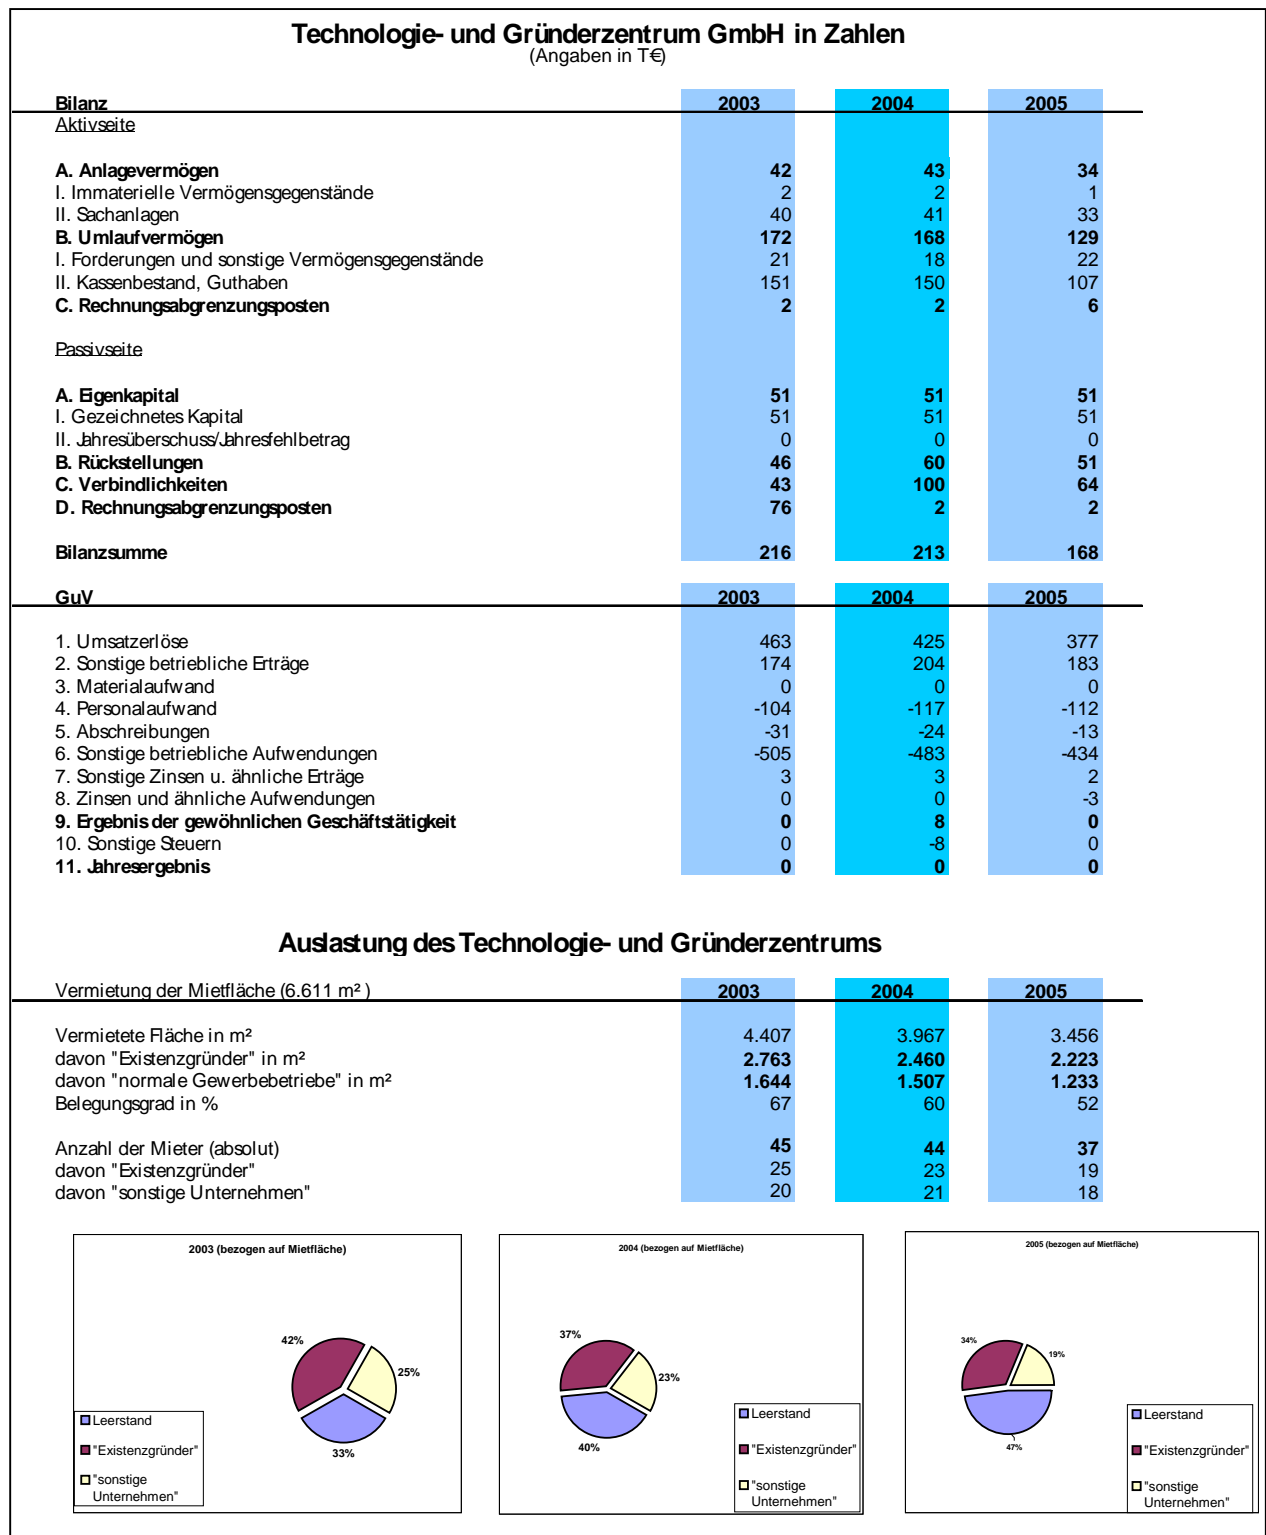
Technologie- und Gründerzentrum GmbH in Zahlen
(Angaben in T€)

| Bilanz | 2003 | 2004 | 2005 |
|---|---|---|---|
| Aktivseite | | | |
| **A. Anlagevermögen** | **42** | **43** | **34** |
| I. Immaterielle Vermögensgegenstände | 2 | 2 | 1 |
| II. Sachanlagen | 40 | 41 | 33 |
| **B. Umlaufvermögen** | **172** | **168** | **129** |
| I. Forderungen und sonstige Vermögensgegenstände | 21 | 18 | 22 |
| II. Kassenbestand, Guthaben | 151 | 150 | 107 |
| **C. Rechnungsabgrenzungsposten** | **2** | **2** | **6** |
| Passivseite | | | |
| **A. Eigenkapital** | **51** | **51** | **51** |
| I. Gezeichnetes Kapital | 51 | 51 | 51 |
| II. Jahresüberschuss/Jahresfehlbetrag | 0 | 0 | 0 |
| **B. Rückstellungen** | **46** | **60** | **51** |
| **C. Verbindlichkeiten** | **43** | **100** | **64** |
| **D. Rechnungsabgrenzungsposten** | **76** | **2** | **2** |
| **Bilanzsumme** | **216** | **213** | **168** |

| GuV | 2003 | 2004 | 2005 |
|---|---|---|---|
| 1. Umsatzerlöse | 463 | 425 | 377 |
| 2. Sonstige betriebliche Erträge | 174 | 204 | 183 |
| 3. Materialaufwand | 0 | 0 | 0 |
| 4. Personalaufwand | -104 | -117 | -112 |
| 5. Abschreibungen | -31 | -24 | -13 |
| 6. Sonstige betriebliche Aufwendungen | -505 | -483 | -434 |
| 7. Sonstige Zinsen u. ähnliche Erträge | 3 | 3 | 2 |
| 8. Zinsen und ähnliche Aufwendungen | 0 | 0 | -3 |
| **9. Ergebnis der gewöhnlichen Geschäftstätigkeit** | **0** | **8** | **0** |
| 10. Sonstige Steuern | 0 | -8 | 0 |
| **11. Jahresergebnis** | **0** | **0** | **0** |

Auslastung des Technologie- und Gründerzentrums

| Vermietung der Mietfläche (6.611 m² ) | 2003 | 2004 | 2005 |
|---|---|---|---|
| Vermietete Fläche in m² | 4.407 | 3.967 | 3.456 |
| davon "Existenzgründer" in m² | **2.763** | **2.460** | **2.223** |
| davon "normale Gewerbebetriebe" in m² | **1.644** | **1.507** | **1.233** |
| Belegungsgrad in % | 67 | 60 | 52 |
| Anzahl der Mieter (absolut) | **45** | **44** | **37** |
| davon "Existenzgründer" | 25 | 23 | 19 |
| davon "sonstige Unternehmen" | 20 | 21 | 18 |

2003 (bezogen auf Mietfläche)
42%
25%
33%
Leerstand
"Existenzgründer"
"sonstige Unternehmen"

2004 (bezogen auf Mietfläche)
37%
23%
40%
Leerstand
"Existenzgründer"
"sonstige Unternehmen"

2005 (bezogen auf Mietfläche)
34%
19%
47%
Leerstand
"Existenzgründer"
"sonstige Unternehmen"